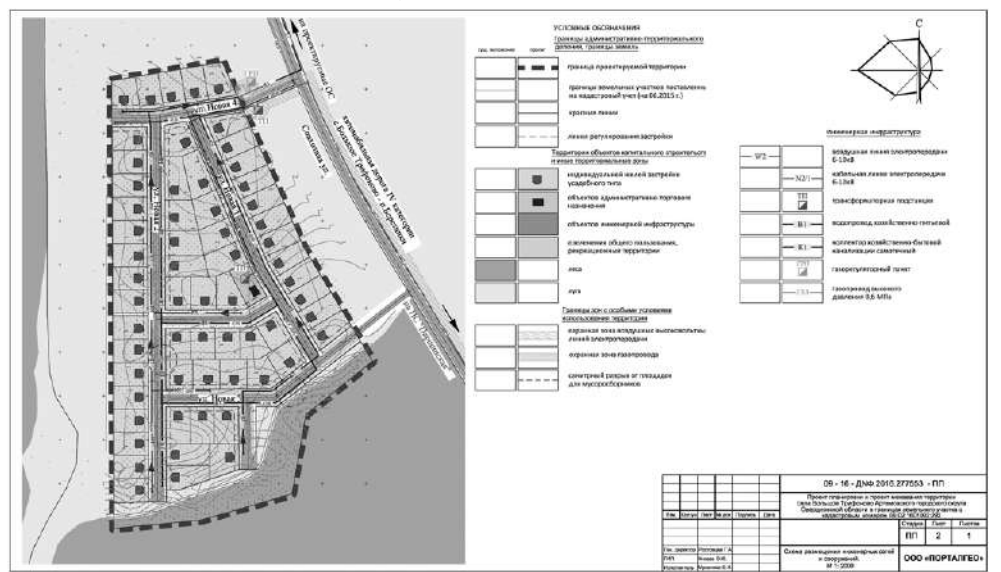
УСЛОВНЫЕ ОБОЗНАЧЕНИЯ

Границы административно-территориального деления, границы земель

| суш. положение | проект | |
|---|---|---|
| | | граница проектируемой территории |
| | | границы земельных участков поставленных на кадастровый учет (на 06.2015 г.) |
| | | красные линии |
| | | линии регулирования застройки |

Территории объектов капитального строительства и иные территориальные зоны

| | | |
|---|---|---|
| | | индивидуальной жилой застройки усадебного типа |
| | | объектов административно-торговое назначения |
| | | объектов инженерной инфраструктуры |
| | | озеленения общего пользования, рекреационные территории |
| | | леса |
| | | луга |

Границы зон с особыми условиями использования территории

| | | |
|---|---|---|
| | | охранная зона воздушных высоковольтных линий электропередачи |
| | | охранная зона газопровода |
| | | санитарный разрыв от площадок для мусоросборников |

Инженерная инфраструктура

| | | |
|---|---|---|
| W2 | | воздушная линия электропередачи 6-10кВ |
| | N2/1 | кабельная линия электропередачи 6-10кВ |
| | ТП | трансформаторная подстанция |
| | В1 | водопровод хозяйственно-питьевой |
| | К1 | коллектор хозяйственно-бытовой канализации самотечный |
| | ГРП | газорегуляторный пункт |
| | | газопровод высокого давления 0,6 МПа |

С

ул. Новая 4

ул. Новая

ул. Новая

ТП

ТП

ТП

автомобильная дорога IV категории с. Большое Трифоново - п. Бурсакова

Специальная ул.

на очистные сооружения ОС

на ул. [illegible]

09 - 16 - ДНФ 2016.272553 - ПП

| | | | | | | Проект планировки и проект межевания территории села Большое Трифоново Артемовского городского округа Свердловской области в границах земельного участка с кадастровым номером 66:02:1601002:260 | | | |
|---|---|---|---|---|---|---|---|---|---|
| Изм. | Кол.уч | Лист | № док. | Подпись | Дата | | Стадия | Лист | Листов |
| | | | | | | | ПП | 2 | 1 |
| Ген. директор | Ротовская Г.А. | | | | | Схема размещения инженерных сетей и сооружений. М 1:2000 | ООО «ПОРТАЛГЕО» | | |
| ГИП | Ястова В.В. | | | | | | | | |
| Нормоконтроль | Ячменева Е.А. | | | | | | | | |